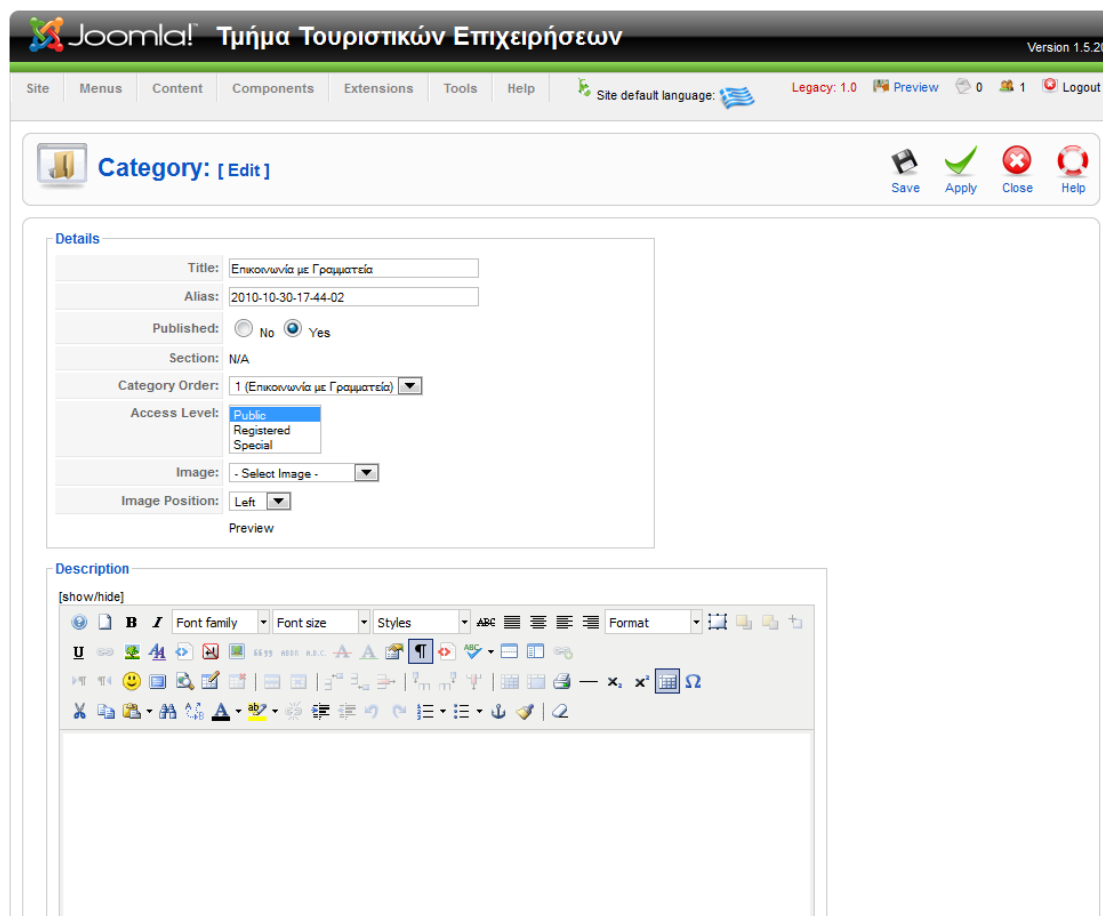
Joomla! Τμήμα Τουριστικών Επιχειρήσεων

Version 1.5.20

Site Menus Content Components Extensions Tools Help

Site default language:

Legacy: 1.0 Preview 0 1 Logout

Category: [ Edit ]

Save Apply Close Help

Details

Title: Επικοινωνία με Γραμματεία

Alias: 2010-10-30-17-44-02

Published: No Yes

Section: N/A

Category Order: 1 (Επικοινωνία με Γραμματεία)

Access Level: Public Registered Special

Image: - Select Image -

Image Position: Left

Preview

Description

[show/hide]

Font family Font size Styles Format